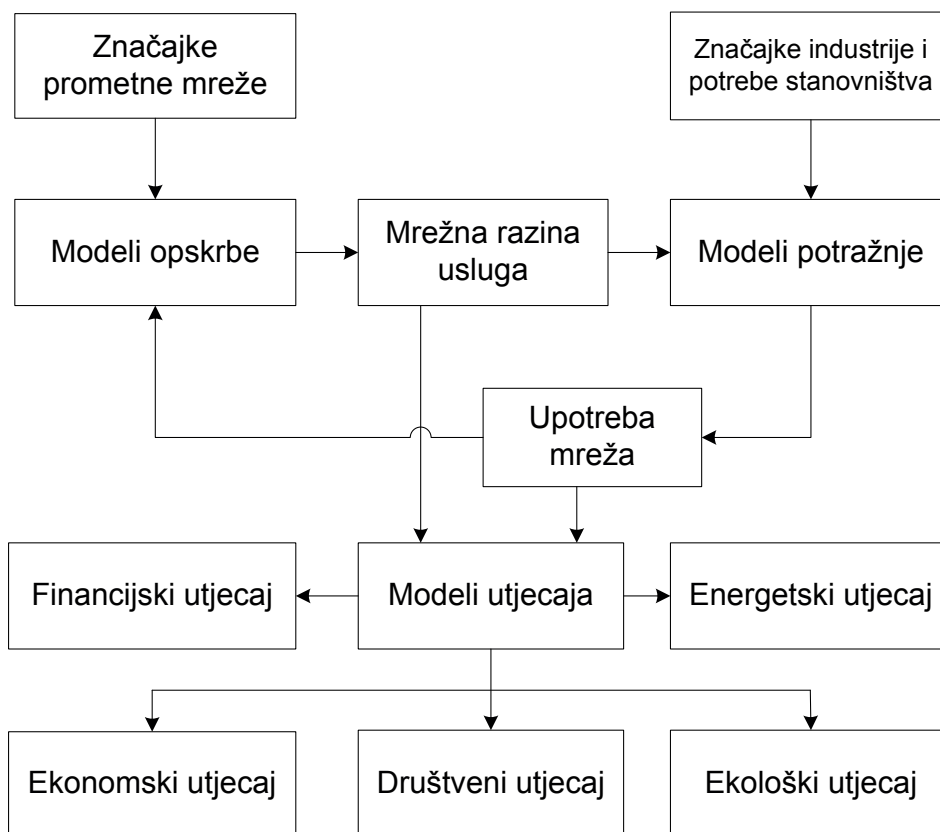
Značajke prometne mreže

Značajke industrije i potrebe stanovništva

Modeli opskrbe

Mrežna razina usluga

Modeli potražnje

Upotreba mreža

Financijski utjecaj

Modeli utjecaja

Energetski utjecaj

Ekonomski utjecaj

Društveni utjecaj

Ekološki utjecaj